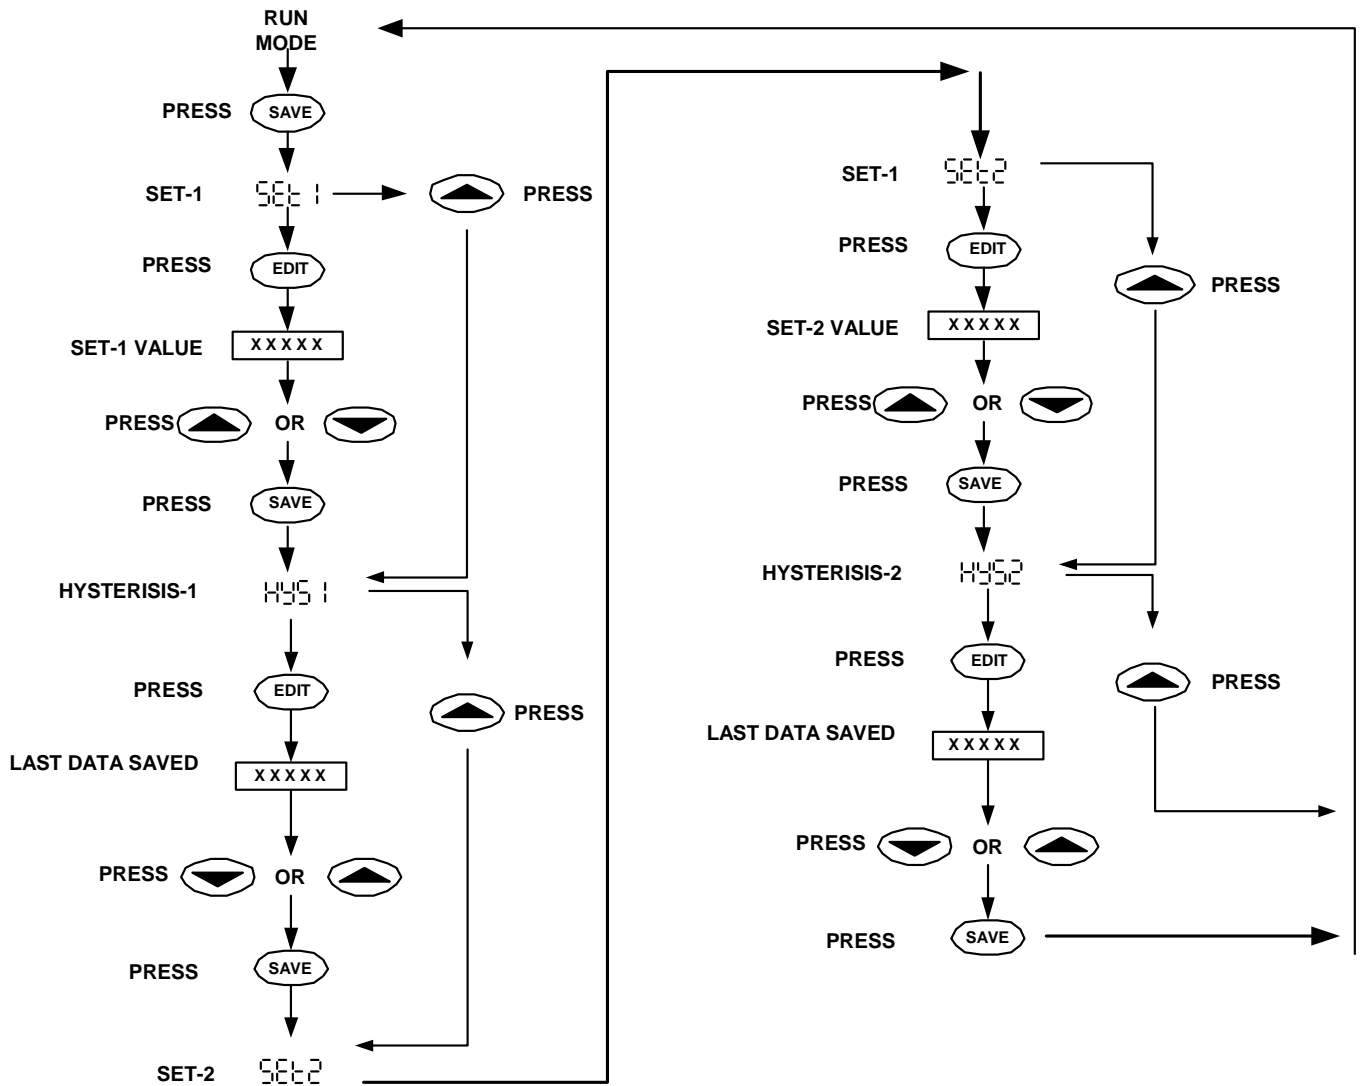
RUN MODE

PRESS SAVE

SET-1 SEt 1

PRESS

PRESS EDIT

SET-1 VALUE XXXXX

PRESS OR

PRESS SAVE

HYSTERISIS-1 HYS 1

PRESS EDIT

PRESS

LAST DATA SAVED XXXXX

PRESS OR

PRESS SAVE

SET-2 SEt2

SET-1 SEt2

PRESS EDIT

PRESS

SET-2 VALUE XXXXX

PRESS OR

PRESS SAVE

HYSTERISIS-2 HYS2

PRESS EDIT

PRESS

LAST DATA SAVED XXXXX

PRESS OR

PRESS SAVE